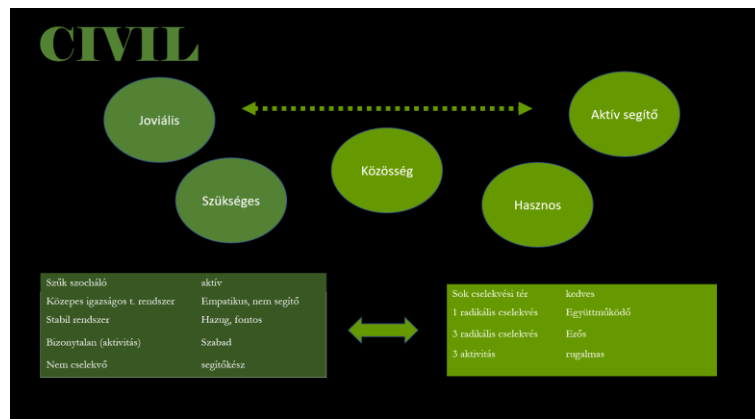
CIVIL

Joviális

Aktív segítő

Közösség

Szükséges

Hasznos

| | |
|---|---|
| Szűk szocháló | aktív |
| Közepes igazságos t. rendszer | Empatikus, nem segítő |
| Stabil rendszer | Hazug, fontos |
| Bizonytalan (aktivitás) | Szabad |
| Nem cselekvő | segítőkész |

| | |
|---|---|
| Sok cselekvési tér | kedves |
| 1 radikális cselekvés | Együttműködő |
| 3 radikális cselekvés | Erős |
| 3 aktivitás | rugalmas |